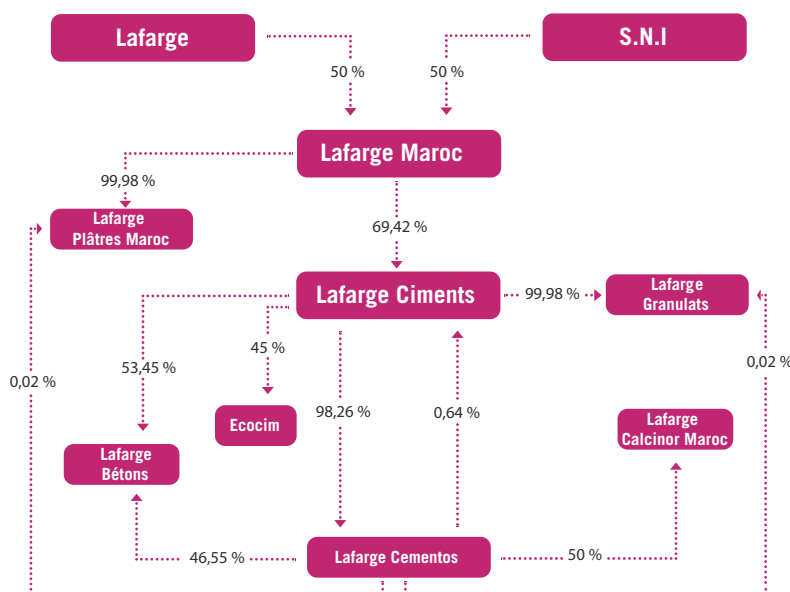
Lafarge

S.N.I

50 %

50 %

Lafarge Maroc

99,98 %

Lafarge Plâtres Maroc

69,42 %

Lafarge Ciments

99,98 %

Lafarge Granulats

0,02 %

0,02 %

53,45 %

45 %

Ecocim

98,26 %

0,64 %

Lafarge Calcinor Maroc

Lafarge Bétons

46,55 %

Lafarge Cementos

50 %